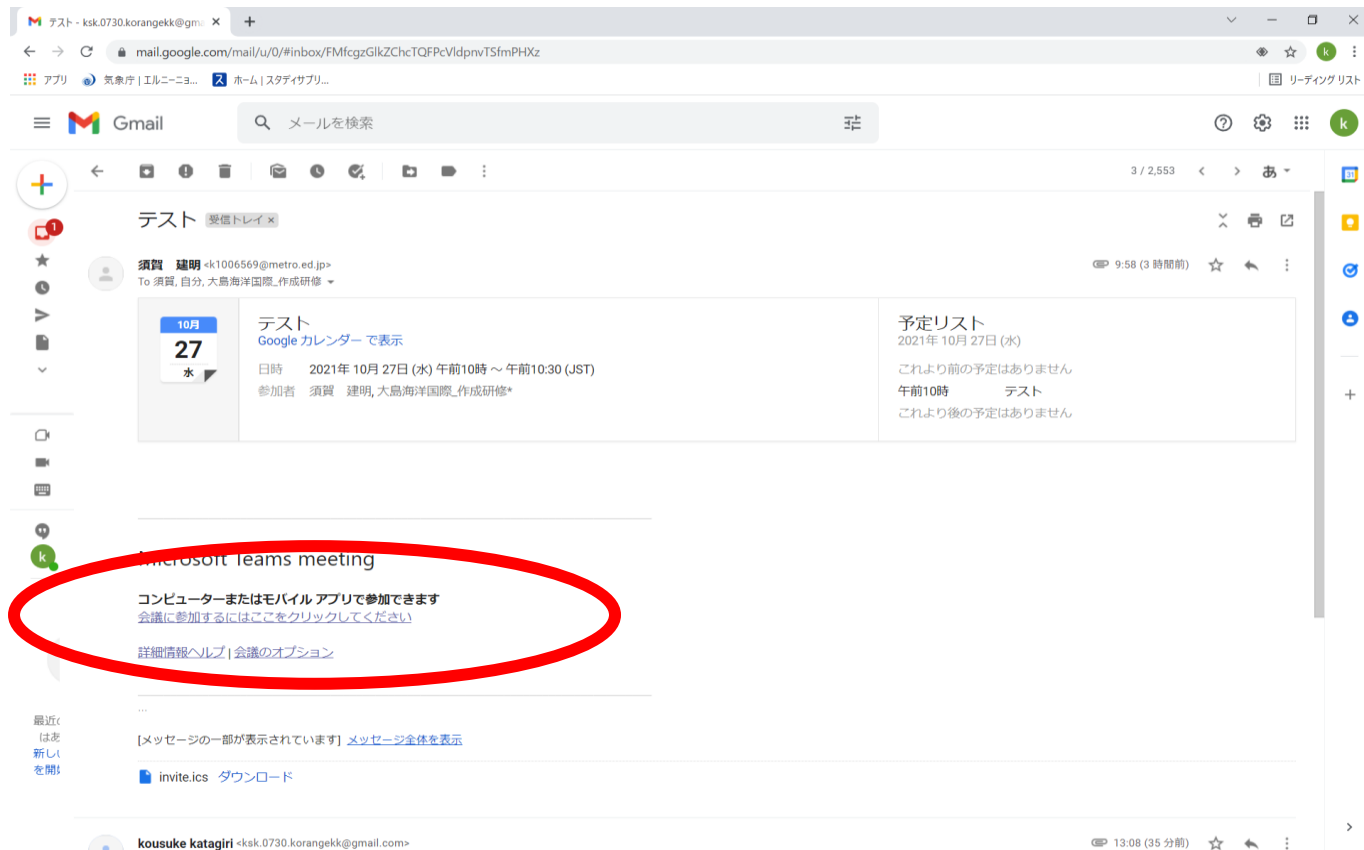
テスト - ksk.0730.korangekk@gma ×
mail.google.com/mail/u/0/#inbox/FMfcgzGlkZChcTQFPcVldpnvTSfmPHXz
アプリ 気象庁 | エルニーニョ... ホーム | スタディサプリ...
リーディング リスト

Gmail
メールを検索

3 / 2,553 あ

テスト 受信トレイ ×

須賀 建明 <k1006569@metro.ed.jp>
To 須賀, 自分, 大島海洋国際_作成研修
9:58 (3 時間前)

10月
27
水

テスト
Google カレンダー で表示
日時 2021年 10月 27日 (水) 午前10時 ～ 午前10:30 (JST)
参加者 須賀 建明, 大島海洋国際_作成研修*

予定リスト
2021年 10月 27日 (水)
これより前の予定はありません
午前10時 テスト
これより後の予定はありません

Microsoft Teams meeting

コンピューターまたはモバイル アプリで参加できます
会議に参加するにはここをクリックしてください

詳細情報ヘルプ | 会議のオプション

...

[メッセージの一部が表示されています] メッセージ全体を表示

invite.ics ダウンロード

最近の
は表
新しい
を開

kousuke katagiri <ksk.0730.korangekk@gmail.com>
13:08 (35 分前)